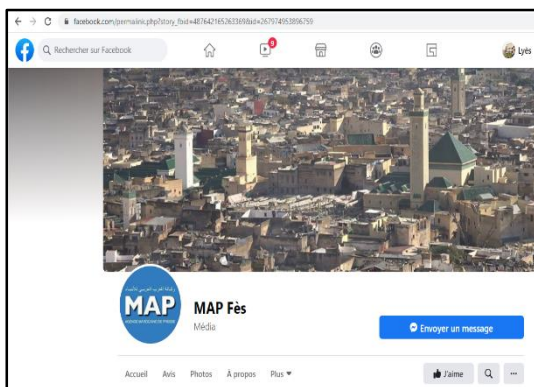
facebook.com/permalink.php?story_fbid=487642165263369&id=267974953856759

Rechercher sur Facebook

9

Lyès

وكالة المغرب العربي للأنباء
MAP
AGENCE MAROCAINE DE PRESSE

MAP Fès

Média

Envoyer un message

Accueil Avis Photos À propos Plus

J'aime

...